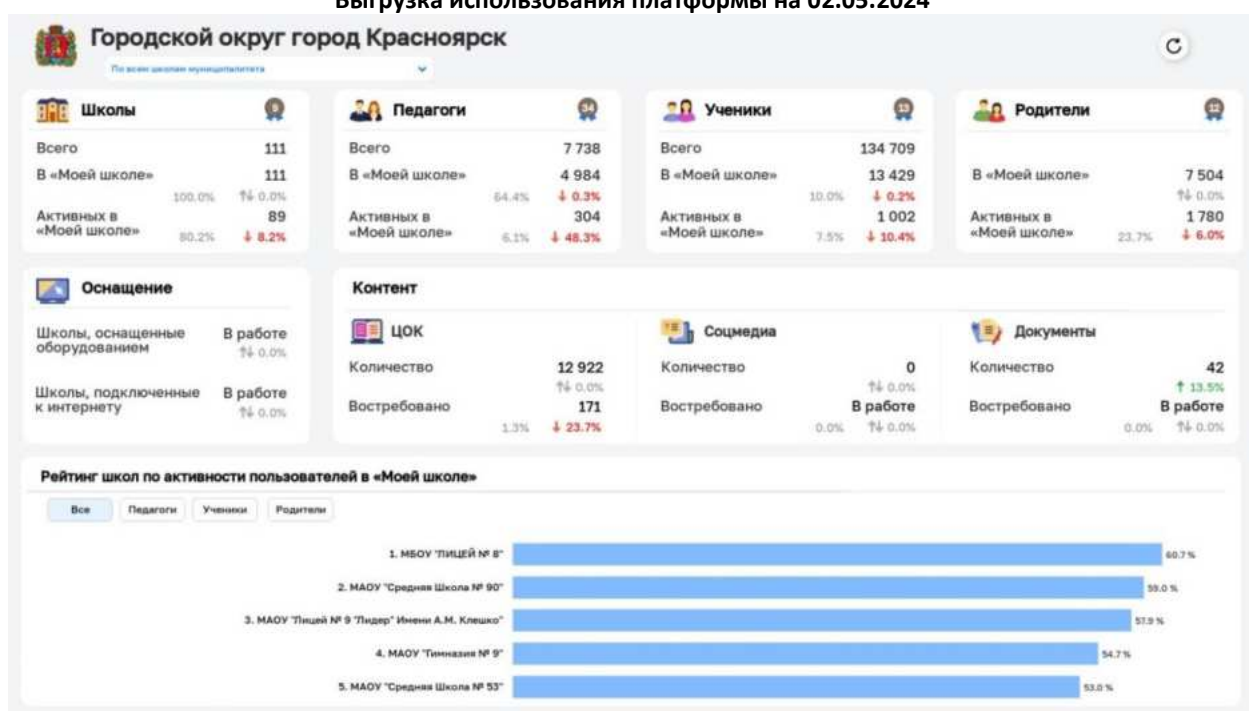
Выгрузка использования платформы на 02.05.2024

Городской округ город Красноярск

По всем школам муниципалитета

Школы 9
Всего 111
В «Моей школе» 111
100.0% ⇅ 0.0%
Активных в «Моей школе» 89
80.2% ↓ 8.2%

Педагоги 34
Всего 7 738
В «Моей школе» 4 984
64.4% ↓ 0.3%
Активных в «Моей школе» 304
6.1% ↓ 48.3%

Ученики 13
Всего 134 709
В «Моей школе» 13 429
10.0% ↓ 0.2%
Активных в «Моей школе» 1 002
7.5% ↓ 10.4%

Родители 12
В «Моей школе» 7 504
⇅ 0.0%
Активных в «Моей школе» 1 780
23.7% ↓ 6.0%

Оснащение
Школы, оснащенные оборудованием В работе ⇅ 0.0%
Школы, подключенные к интернету В работе ⇅ 0.0%

Контент

ЦОК
Количество 12 922
⇅ 0.0%
Востребовано 171
1.3% ↓ 23.7%

Соцмедиа
Количество 0
⇅ 0.0%
Востребовано В работе
0.0% ⇅ 0.0%

Документы
Количество 42
↑ 13.5%
Востребовано В работе
0.0% ⇅ 0.0%

Рейтинг школ по активности пользователей в «Моей школе»

Все Педагоги Ученики Родители

1. МБОУ "ЛИЦЕЙ № 8" 60.7 %
2. МАОУ "Средняя Школа № 90" 59.0 %
3. МАОУ "Лицей № 9 "Лидер" Имени А.М. Клешко" 57.9 %
4. МАОУ "Гимназия № 9" 54.7 %
5. МАОУ "Средняя Школа № 53" 53.0 %